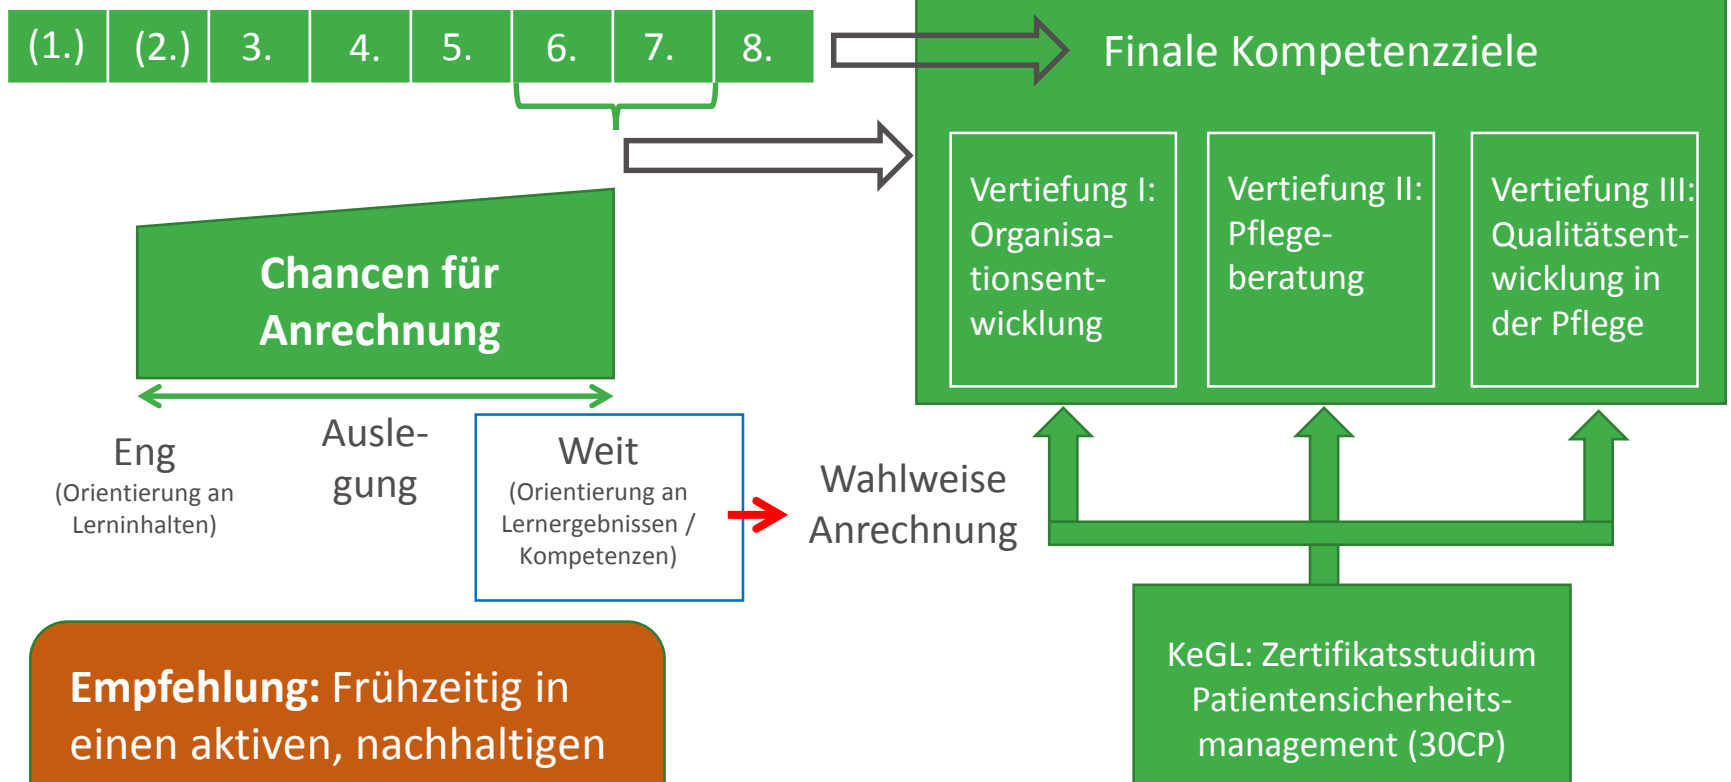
| (1.) | (2.) | 3. | 4. | 5. | 6. | 7. | 8. |
|---|---|---|---|---|---|---|---|

Finale Kompetenzziele

Vertiefung I: Organisationsentwicklung

Vertiefung II: Pflegeberatung

Vertiefung III: Qualitätsentwicklung in der Pflege

Chancen für Anrechnung

Eng
(Orientierung an Lerninhalten)

Auslegung

Weit
(Orientierung an Lernergebnissen / Kompetenzen)

Wahlweise Anrechnung

KeGL: Zertifikatsstudium Patientensicherheitsmanagement (30CP)

**Empfehlung:** Frühzeitig in einen aktiven, nachhaltigen